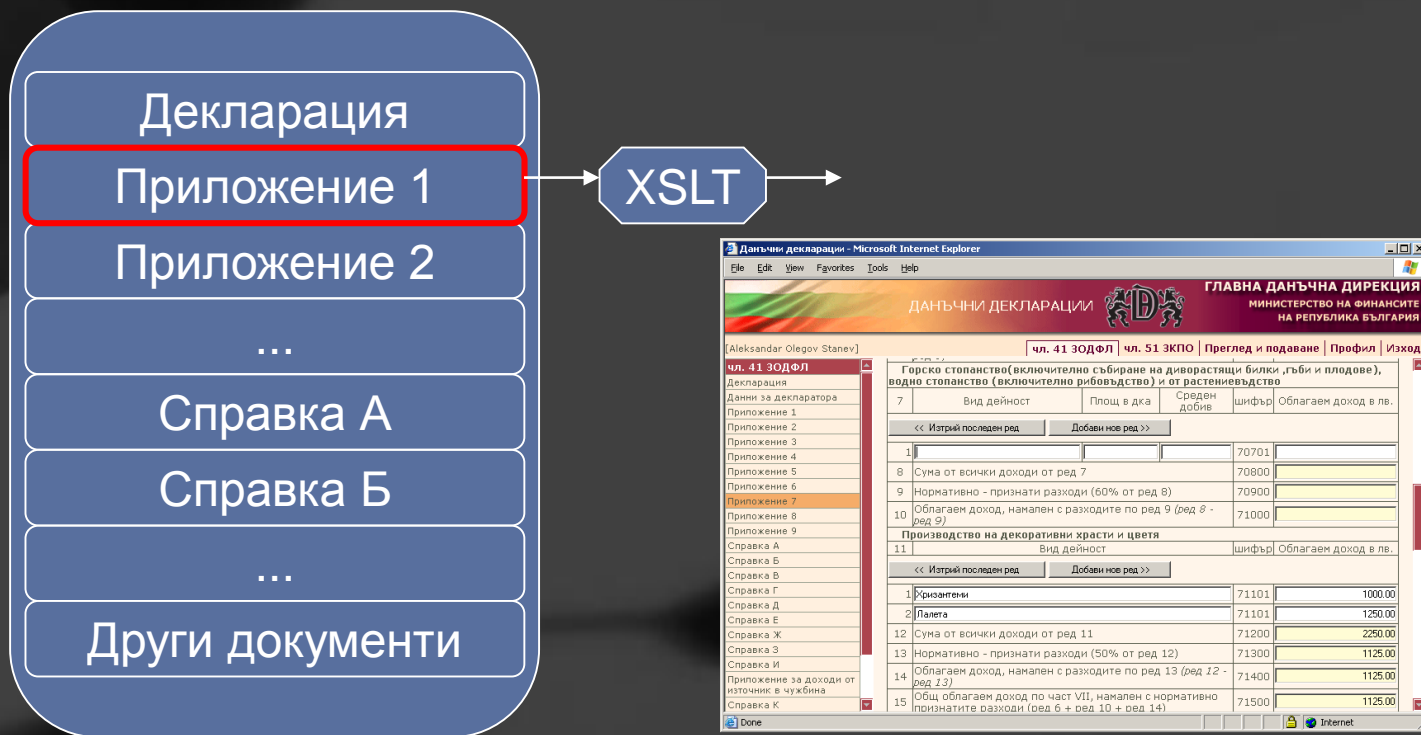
Декларация
Приложение 1
Приложение 2
...
Справка А
Справка Б
...
Други документи

XSLT

Данъчни декларации - Microsoft Internet Explorer
File Edit View Favorites Tools Help
ДАНЪЧНИ ДЕКЛАРАЦИИ
ГЛАВНА ДАНЪЧНА ДИРЕКЦИЯ
МИНИСТЕРСТВО НА ФИНАНСИТЕ НА РЕПУБЛИКА БЪЛГАРИЯ
[Aleksandar Olegov Stanev]
чл. 41 ЗОДФЛ | чл. 51 ЗКПО | Преглед и подаване | Профил | Изход

чл. 41 ЗОДФЛ
Декларация
Данни за декларатора
Приложение 1
Приложение 2
Приложение 3
Приложение 4
Приложение 5
Приложение 6
Приложение 7
Приложение 8
Приложение 9
Справка А
Справка Б
Справка В
Справка Г
Справка Д
Справка Е
Справка Ж
Справка З
Справка И
Приложение за доходи от източник в чужбина
Справка К

Горско стопанство(включително събиране на диворастящи билки ,гъби и плодове), водно стопанство (включително рибовъдство) и от растениевъдство

| 7 | Вид дейност | Площ в дка | Среден добив | шифър | Облагаем доход в лв. |
|---|---|---|---|---|---|

<< Изтрий последен ред | Добави нов ред >>

| 1 | | | | 70701 | |
|---|---|---|---|---|---|
| 8 | Сума от всички доходи от ред 7 | | | 70800 | |
| 9 | Нормативно - признати разходи (60% от ред 8) | | | 70900 | |
| 10 | Облагаем доход, намален с разходите по ред 9 (ред 8 - ред 9) | | | 71000 | |

Производство на декоративни храсти и цветя

| 11 | Вид дейност | шифър | Облагаем доход в лв. |
|---|---|---|---|

<< Изтрий последен ред | Добави нов ред >>

| 1 | Хризантеми | 71101 | 1000.00 |
|---|---|---|---|
| 2 | Лалета | 71101 | 1250.00 |
| 12 | Сума от всички доходи от ред 11 | 71200 | 2250.00 |
| 13 | Нормативно - признати разходи (50% от ред 12) | 71300 | 1125.00 |
| 14 | Облагаем доход, намален с разходите по ред 13 (ред 12 - ред 13) | 71400 | 1125.00 |
| 15 | Общ облагаем доход по част VII, намален с нормативно признатите разходи (ред 6 + ред 10 + ред 14) | 71500 | 1125.00 |

Done
Internet